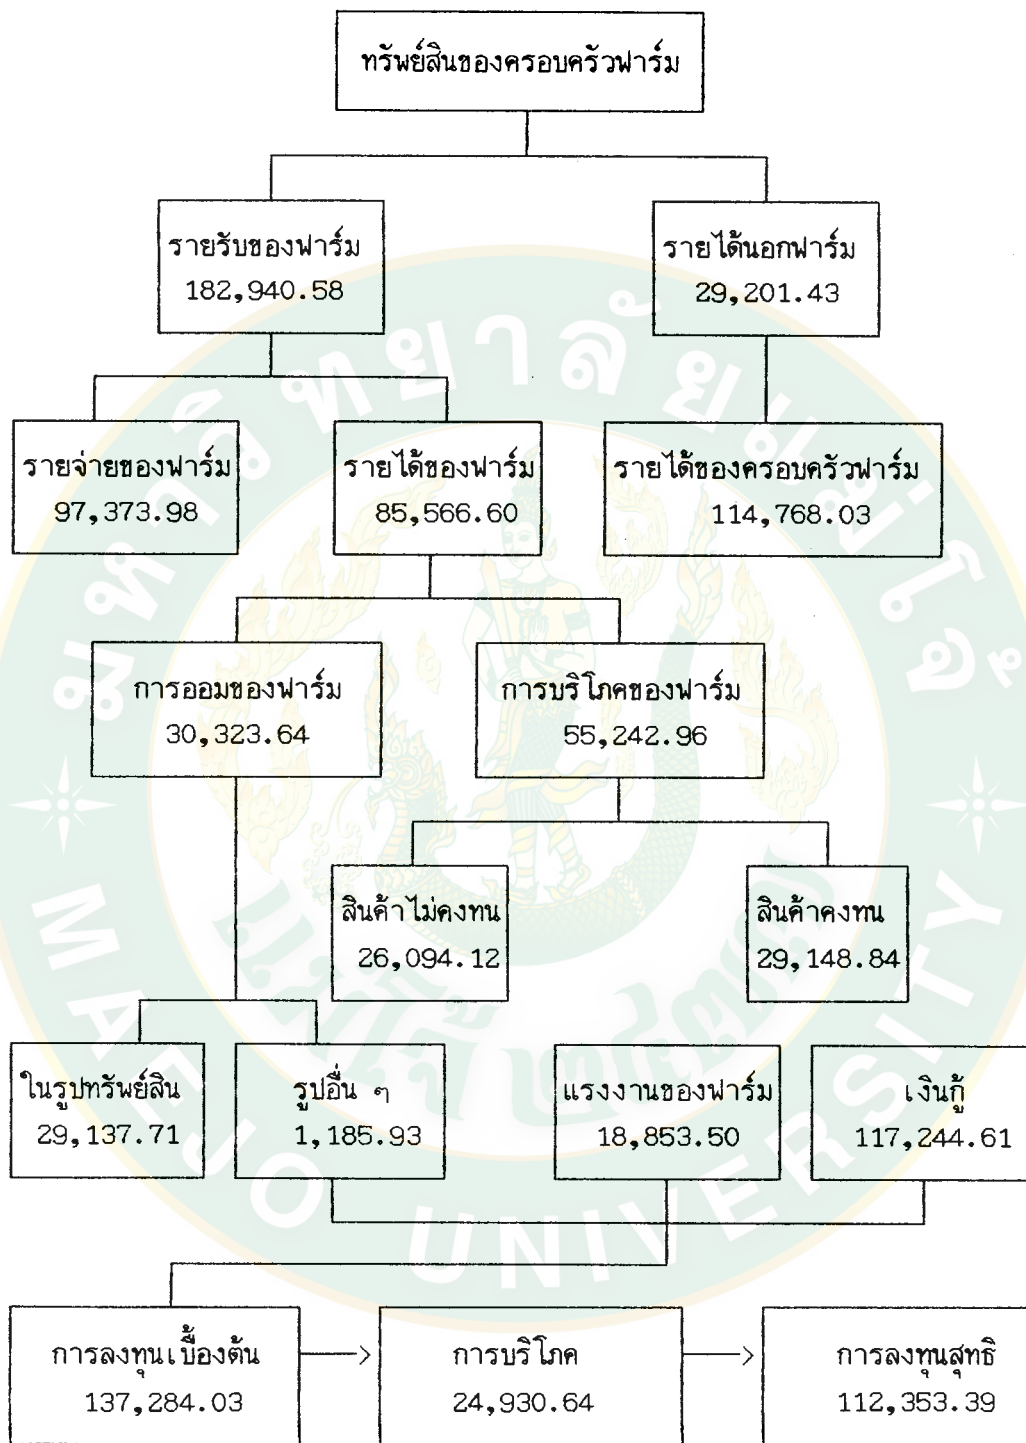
ทรัพย์สินของครอบครัวฟาร์ม

รายรับของฟาร์ม
182,940.58

รายได้นอกฟาร์ม
29,201.43

รายจ่ายของฟาร์ม
97,373.98

รายได้ของฟาร์ม
85,566.60

รายได้ของครอบครัวฟาร์ม
114,768.03

การออมของฟาร์ม
30,323.64

การบริโภคของฟาร์ม
55,242.96

สินค้าไม่คงทน
26,094.12

สินค้าคงทน
29,148.84

ในรูปทรัพย์สิน
29,137.71

รูปอื่น ๆ
1,185.93

แรงงานของฟาร์ม
18,853.50

เงินกู้
117,244.61

การลงทุนเบื้องต้น
137,284.03

การบริโภค
24,930.64

การลงทุนสุทธิ
112,353.39